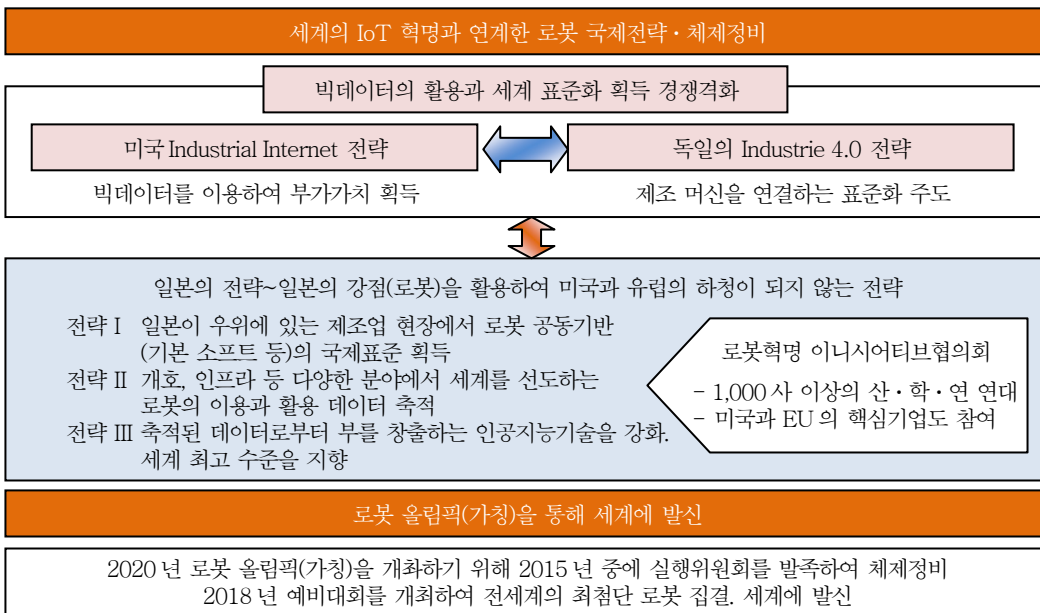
세계의 IoT 혁명과 연계한 로봇 국제전략・체제정비

빅데이터의 활용과 세계 표준화 획득 경쟁격화

미국 Industrial Internet 전략

빅데이터를 이용하여 부가가치 획득

독일의 Industrie 4.0 전략

제조 머신을 연결하는 표준화 주도

일본의 전략~일본의 강점(로봇)을 활용하여 미국과 유럽의 하청이 되지 않는 전략

전략 I 일본이 우위에 있는 제조업 현장에서 로봇 공동기반 (기본 소프트 등)의 국제표준 획득

전략 II 개호, 인프라 등 다양한 분야에서 세계를 선도하는 로봇의 이용과 활용 데이터 축적

전략 III 축적된 데이터로부터 부를 창출하는 인공지능기술을 강화. 세계 최고 수준을 지향

로봇혁명 이니시어티브협의회

- 1,000 사 이상의 산・학・연 연대
- 미국과 EU 의 핵심기업도 참여

로봇 올림픽(가칭)을 통해 세계에 발신

2020 년 로봇 올림픽(가칭)을 개최하기 위해 2015 년 중에 실행위원회를 발족하여 체제정비
2018 년 예비대회를 개최하여 전세계의 최첨단 로봇 집결. 세계에 발신